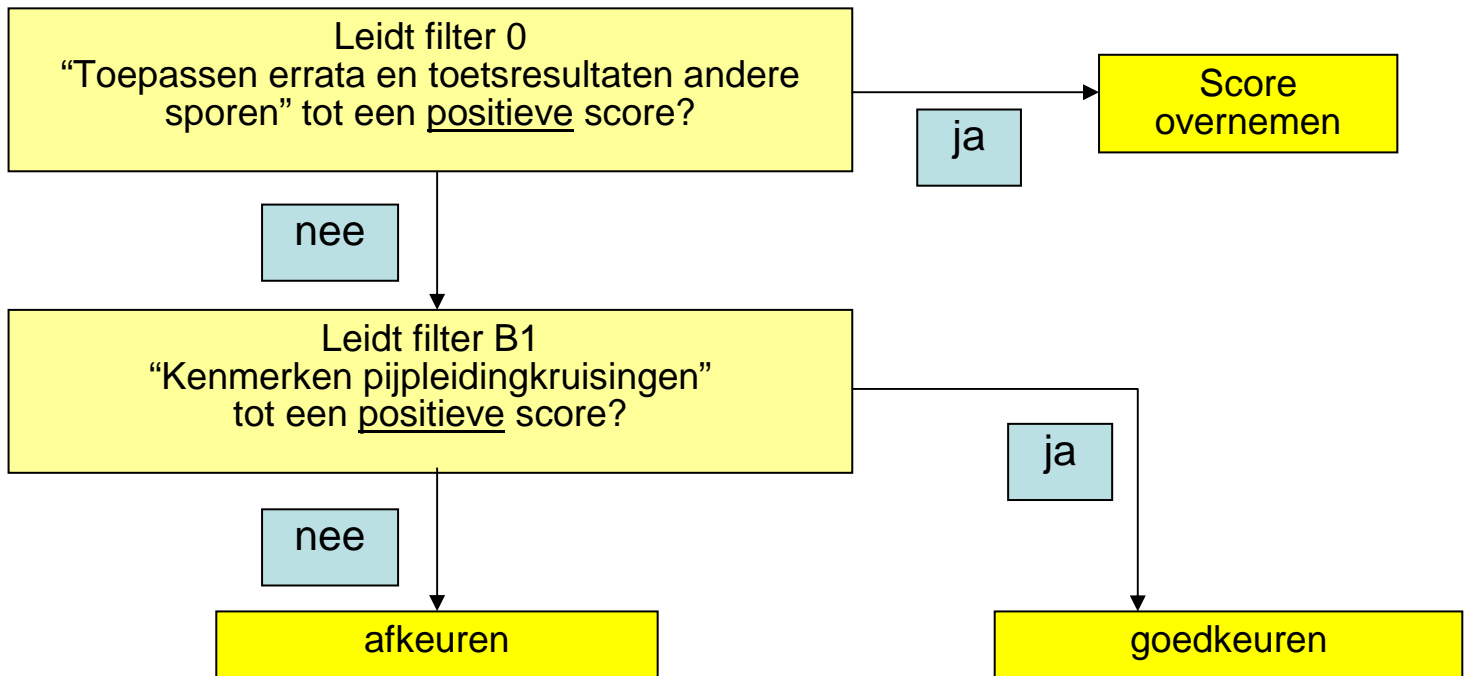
Leidt filter 0
“Toepassen errata en toetsresultaten andere sporen” tot een positieve score?

ja

Score overnemen

nee

Leidt filter B1
“Kenmerken pijpleidingkruisingen” tot een positieve score?

ja

nee

afkeuren

goedkeuren